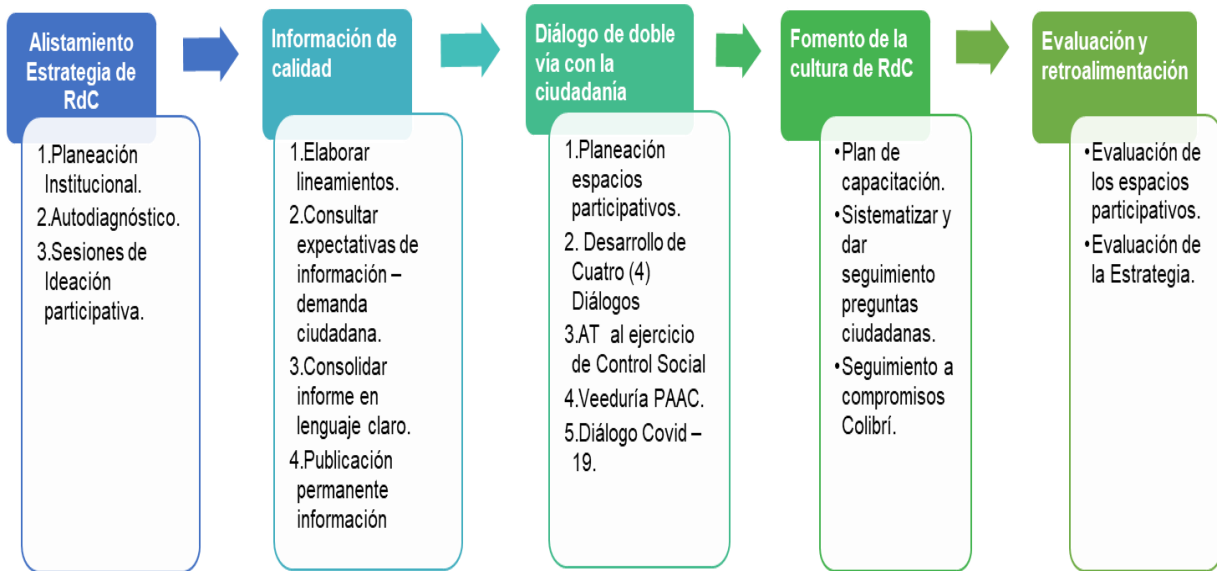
Alistamiento Estrategia de RdC

1.Planeación Institucional.
2.Autodiagnóstico.
3.Sesiones de Ideación participativa.

Información de calidad

1.Elaborar lineamientos.
2.Consultar expectativas de información – demanda ciudadana.
3.Consolidar informe en lenguaje claro.
4.Publicación permanente información

Diálogo de doble vía con la ciudadanía

1.Planeación espacios participativos.
2. Desarrollo de Cuatro (4) Diálogos
3.AT al ejercicio de Control Social
4.Veeduría PAAC.
5.Diálogo Covid – 19.

Fomento de la cultura de RdC

•Plan de capacitación.
•Sistematizar y dar seguimiento preguntas ciudadanas.
•Seguimiento a compromisos Colibrí.

Evaluación y retroalimentación

•Evaluación de los espacios participativos.
•Evaluación de la Estrategia.